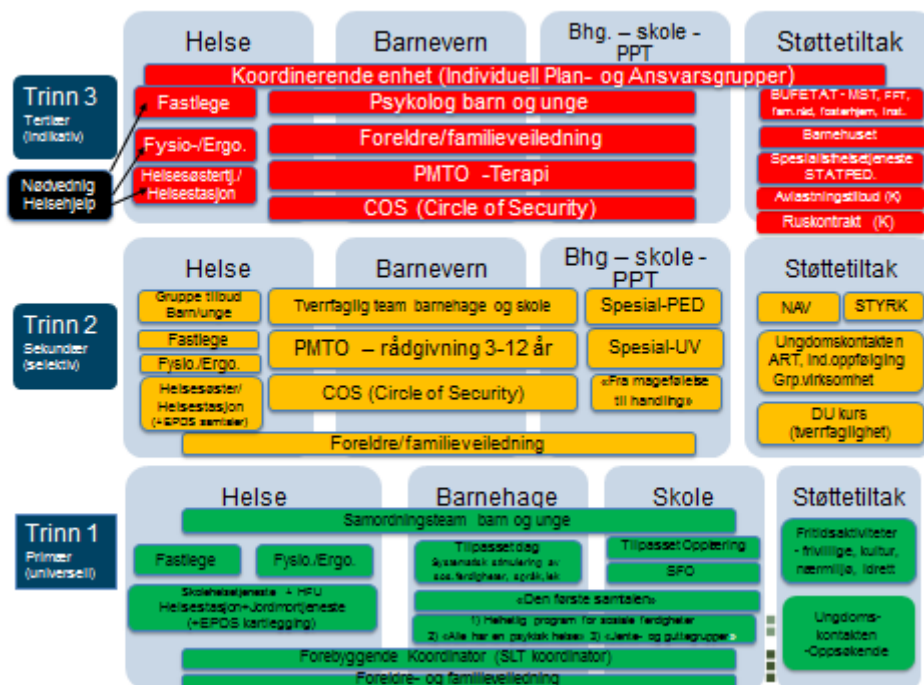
Helse

Barnevern

Bhg. – skole - PPT

Støttetiltak

Trinn 3
Tertiær
(indikativ)

Koordinerende enhet (Individuell Plan- og Ansvarsgrupper)

Fastlege

Psykolog barn og unge

BUFETAT - MST, FFT, fam.råd, fosterhjem, inst.

Fysio-/Ergo.

Foreldre/familieveiledning

Barnehuset

Nødvendig Helsehjelp

Helsesøstertj./ Helsestasjon

PMTO -Terapi

Spesialisthelsetjeneste STATPED.

COS (Circle of Security)

Avlastningstilbud (K)

Ruskontrakt (K)

Helse

Barnevern

Bhg – skole - PPT

Støttetiltak

Trinn 2
Sekundær
(selektiv)

Gruppe tilbud Barn/unge

Tverrfaglig team barnehage og skole

Spesial-PED

NAV

STYRK

Fastlege

PMTO – rådgivning 3-12 år

Spesial-UV

Ungdomskontakten ART, Ind.oppfølging Grp.virksomhet

Fysio./Ergo.

Helsesøster/ Helsestasjon (+EPDS samtaler)

COS (Circle of Security)

«Fra magefølelse til handling»

DU kurs (tverrfaglighet)

Foreldre/familieveiledning

Helse

Barnehage

Skole

Støttetiltak

Samordningsteam barn og unge

Trinn 1
Primær
(universell)

Fastlege

Fysio./Ergo.

Tilpasset dag Systematisk stimulering av sos. ferdigheter, språk, lek

Tilpasset Opplæring

SFO

Fritidsaktiviteter - frivillige, kultur, nærmiljø, idrett

Skolehelsetjeneste + HFU Helsestasjon+Jordmortjeneste (+EPDS kartlegging)

«Den første samtalen»

1) Helhetlig program for sosiale ferdigheter
2) «Alle har en psykisk helse» 3) «Jente- og guttegrupper»

Ungdoms- kontakten -Oppsøkende

Forebyggende Koordinator (SLT koordinator)

Foreldre- og familieveiledning